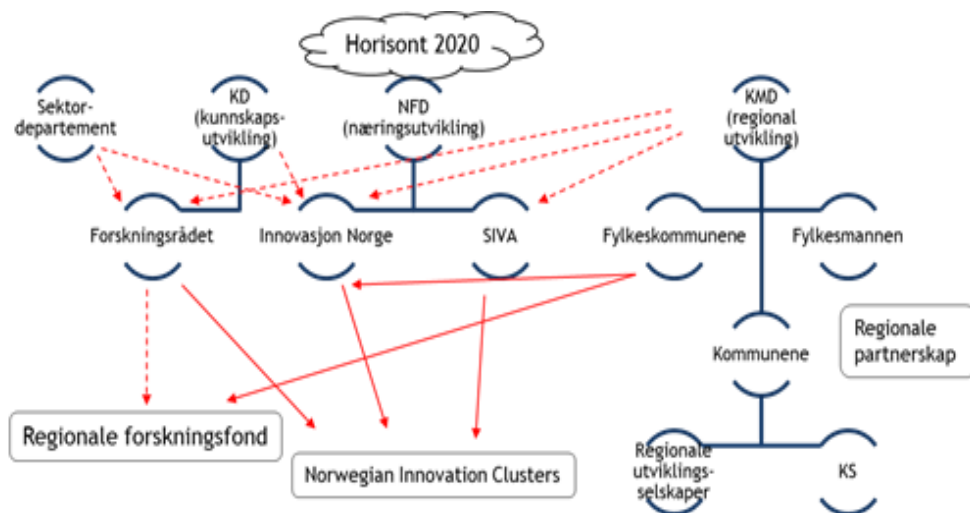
Horisont 2020

Sektordepartement

KD (kunnskapsutvikling)

NFD (næringsutvikling)

KMD (regional utvikling)

Forskningsrådet

Innovasjon Norge

SIVA

Fylkeskommunene

Fylkesmannen

Regionale partnerskap

Kommunene

Regionale forskningsfond

Norwegian Innovation Clusters

Regionale utviklingsselskaper

KS